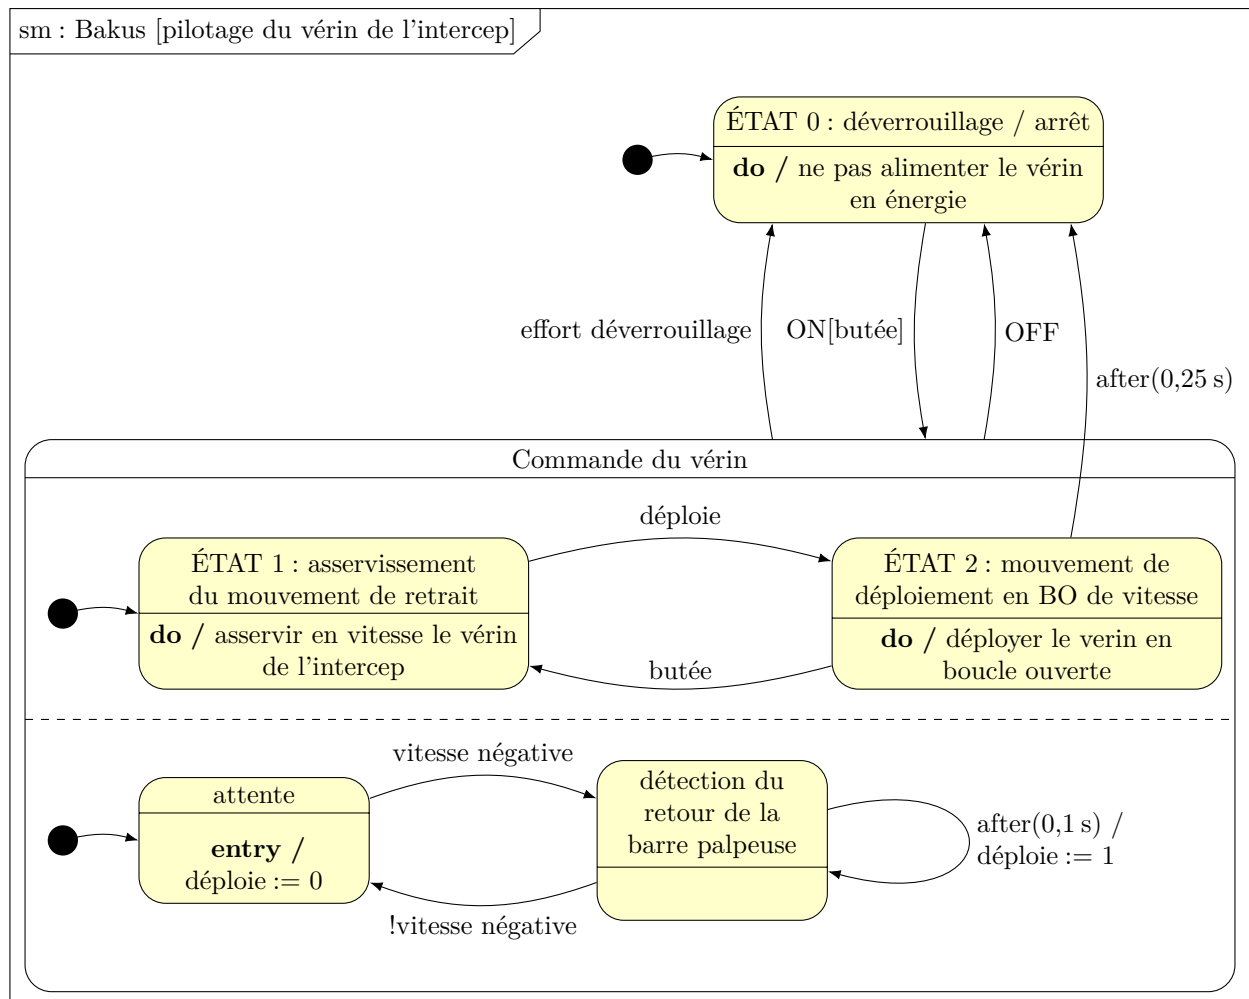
sm : Bakus [pilotage du vérin de l'intercep]

ÉTAT 0 : déverrouillage / arrêt

**do /** ne pas alimenter le vérin en énergie

effort déverrouillage

ON[butée]

OFF

after(0,25 s)

Commande du vérin

déploie

ÉTAT 1 : asservissement du mouvement de retrait

**do /** asservir en vitesse le vérin de l'intercep

ÉTAT 2 : mouvement de déploiement en BO de vitesse

**do /** déployer le verin en boucle ouverte

butée

vitesse négative

attente

**entry /** déploie := 0

détection du retour de la barre palpeuse

after(0,1 s) / déploie := 1

!vitesse négative